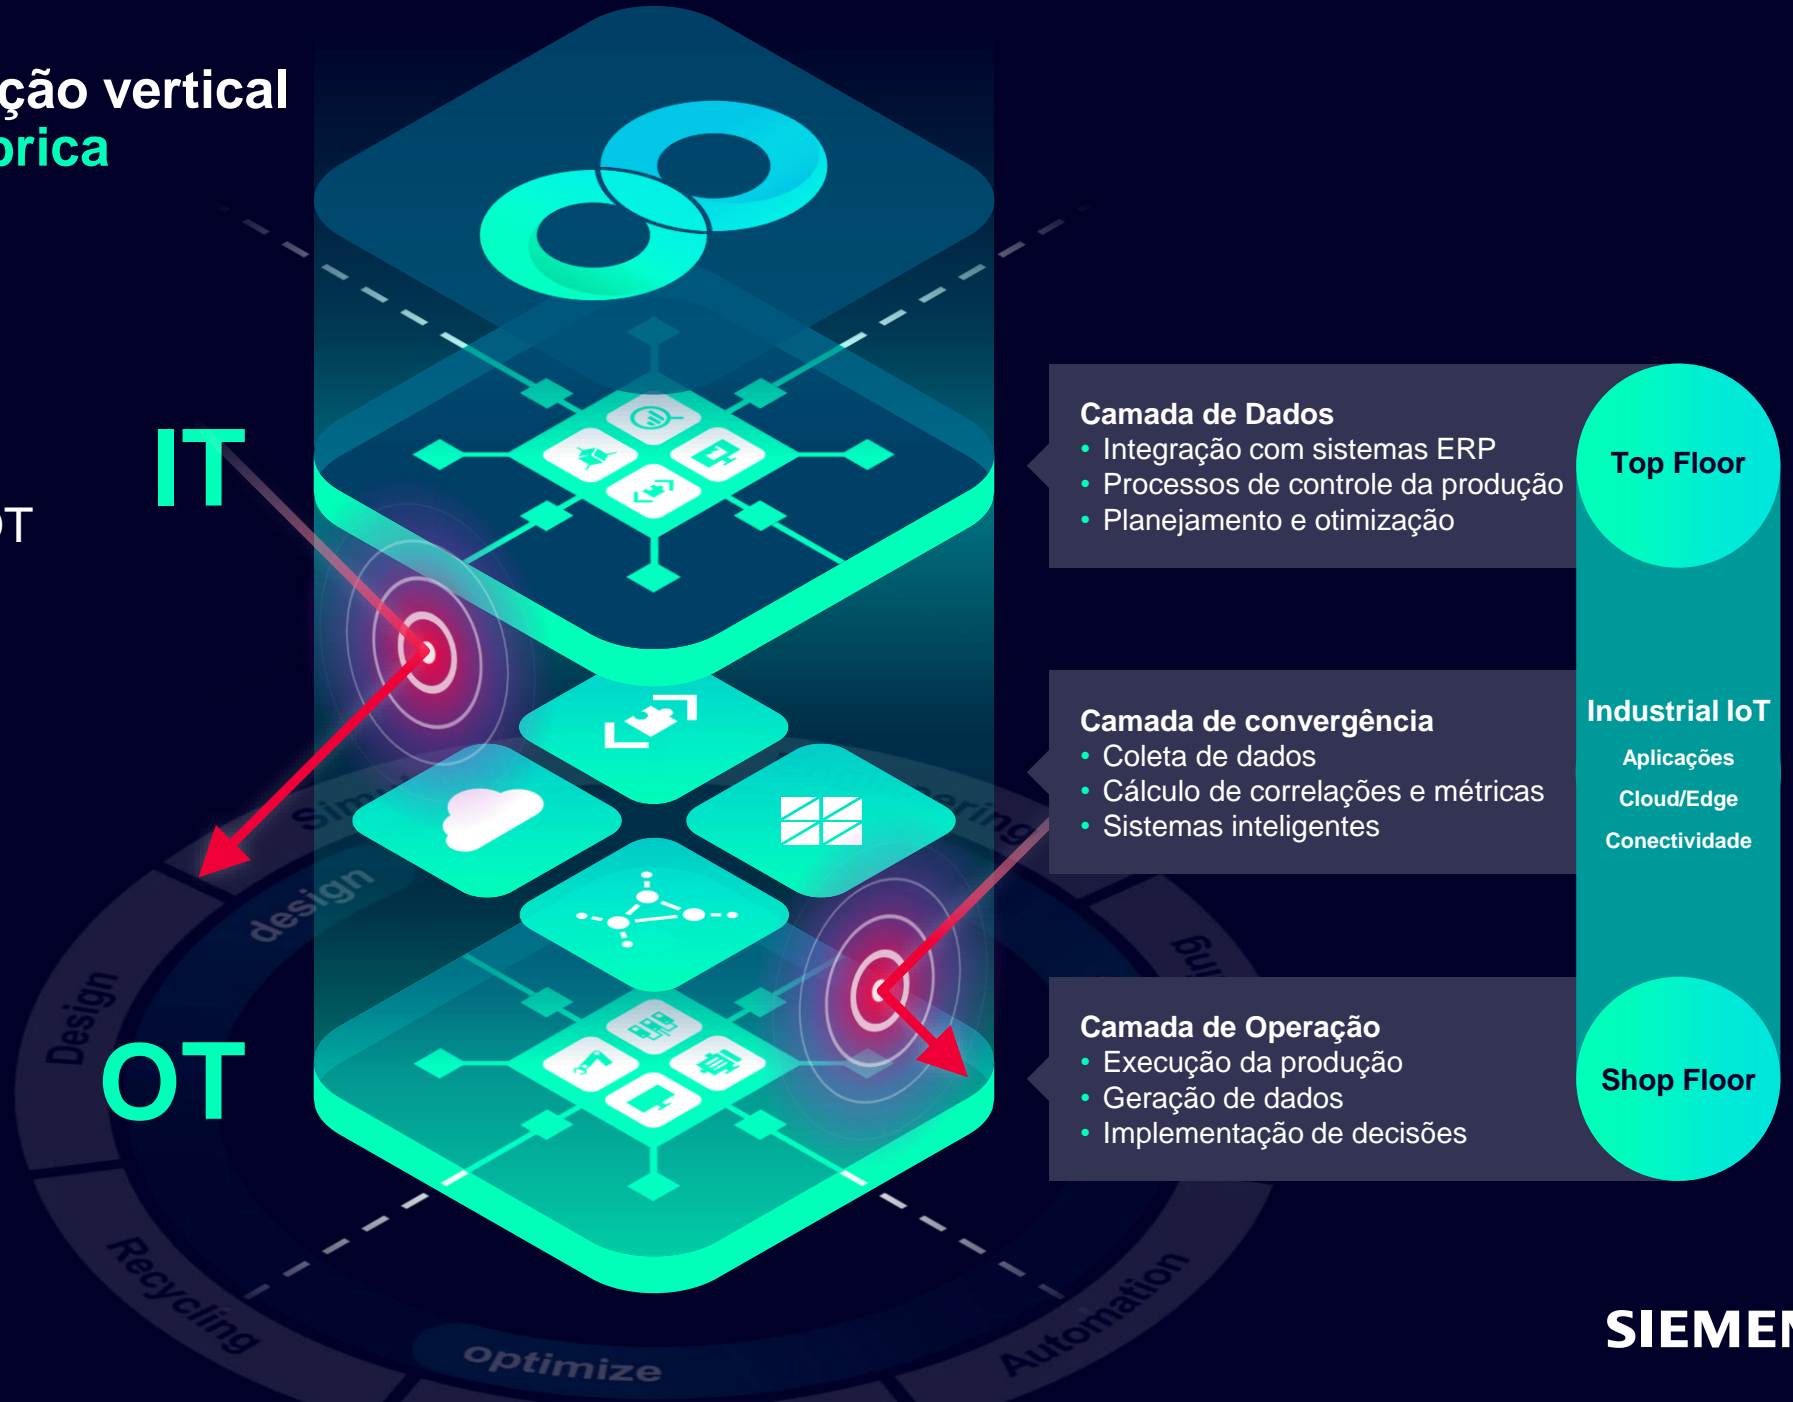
ção vertical
brica

IT

T

OT

Camada de Dados
• Integração com sistemas ERP
• Processos de controle da produção
• Planejamento e otimização

Top Floor

Camada de convergência
• Coleta de dados
• Cálculo de correlações e métricas
• Sistemas inteligentes

Industrial IoT
Aplicações
Cloud/Edge
Conectividade

Camada de Operação
• Execução da produção
• Geração de dados
• Implementação de decisões

Shop Floor

Sim
design
Design
Recycling
optimize
Automation
ering
ing

SIEMEN